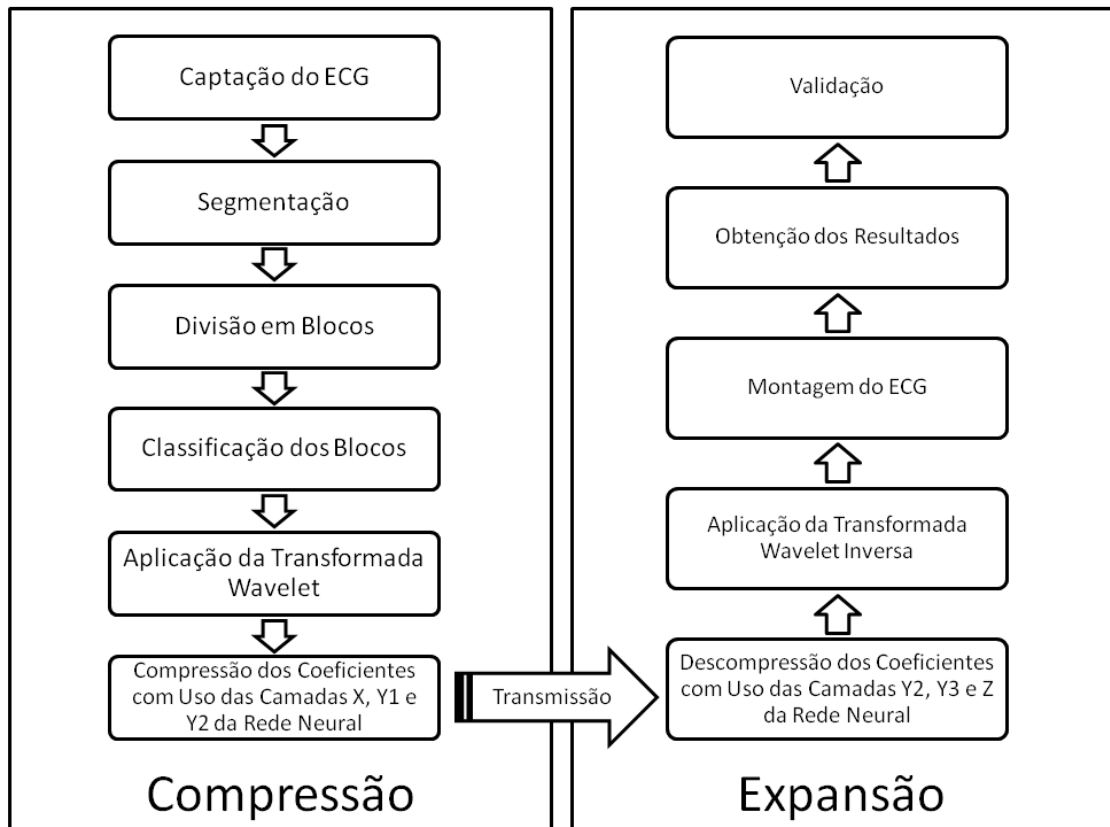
Captação do ECG

Segmentação

Divisão em Blocos

Classificação dos Blocos

Aplicação da Transformada Wavelet

Compressão dos Coeficientes com Uso das Camadas X, Y1 e Y2 da Rede Neural

Compressão

Transmissão

Validação

Obtenção dos Resultados

Montagem do ECG

Aplicação da Transformada Wavelet Inversa

Descompressão dos Coeficientes com Uso das Camadas Y2, Y3 e Z da Rede Neural

Expansão